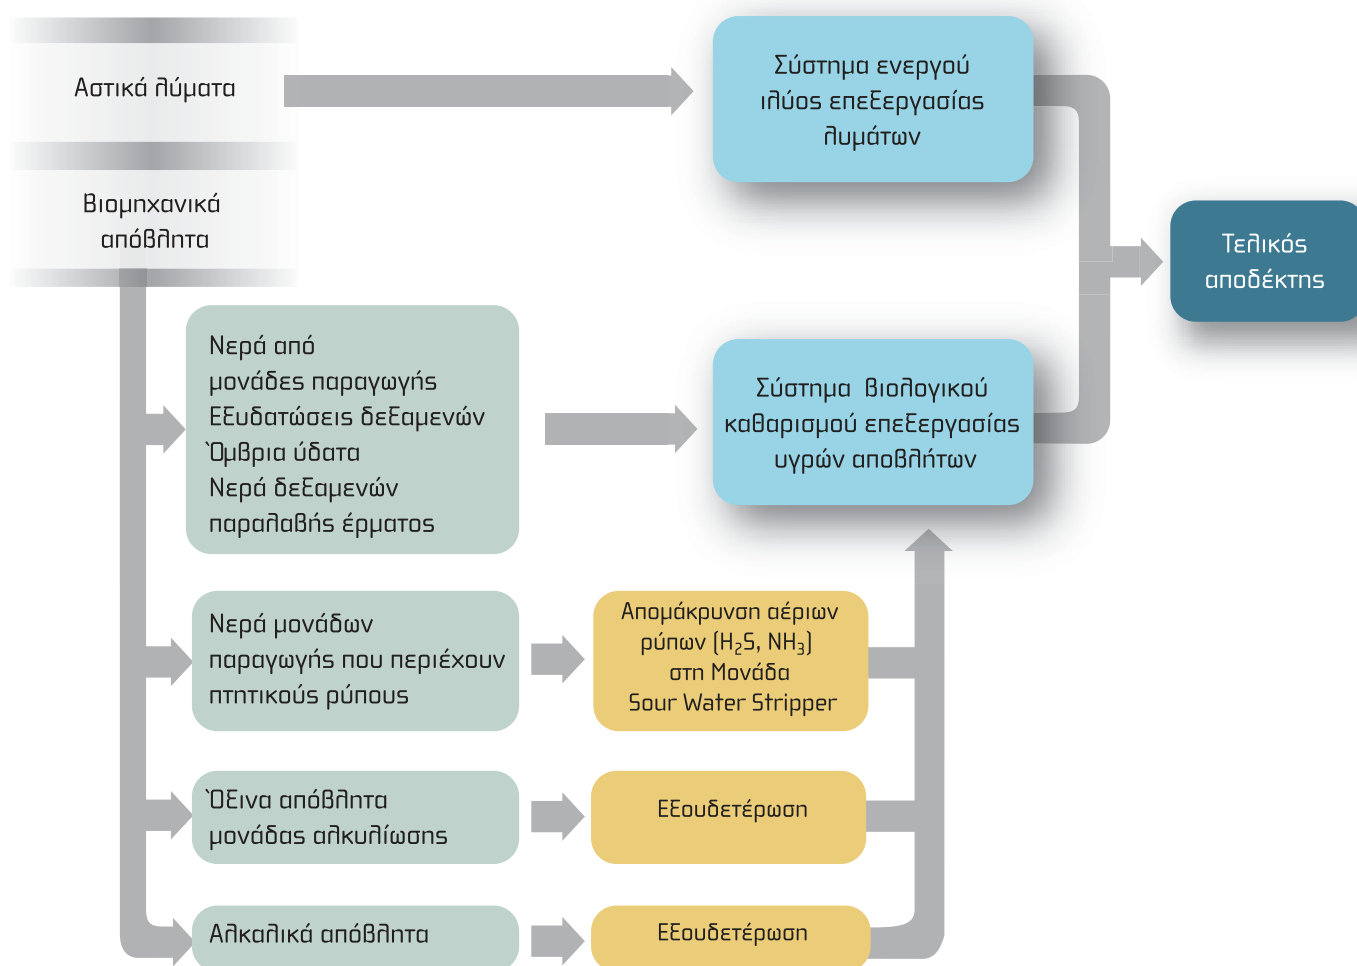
Αστικά λύματα

Βιομηχανικά απόβλητα

Σύστημα ενεργού ιλύος επεξεργασίας λυμάτων

Τελικός αποδέκτης

Νερά από μονάδες παραγωγής
Εξυδατώσεις δεξαμενών
`Ομβρια ύδατα
Νερά δεξαμενών παραλαβής έρματος

Σύστημα βιολογικού καθαρισμού επεξεργασίας υγρών αποβλήτων

Νερά μονάδων παραγωγής που περιέχουν πτητικούς ρύπους

Απομάκρυνση αέριων ρύπων ($H_2S$, $NH_3$) στη Μονάδα Sour Water Stripper

`Οξινα απόβλητα μονάδας αλκυλίωσης

Εξουδετέρωση

Αλκαλικά απόβλητα

Εξουδετέρωση